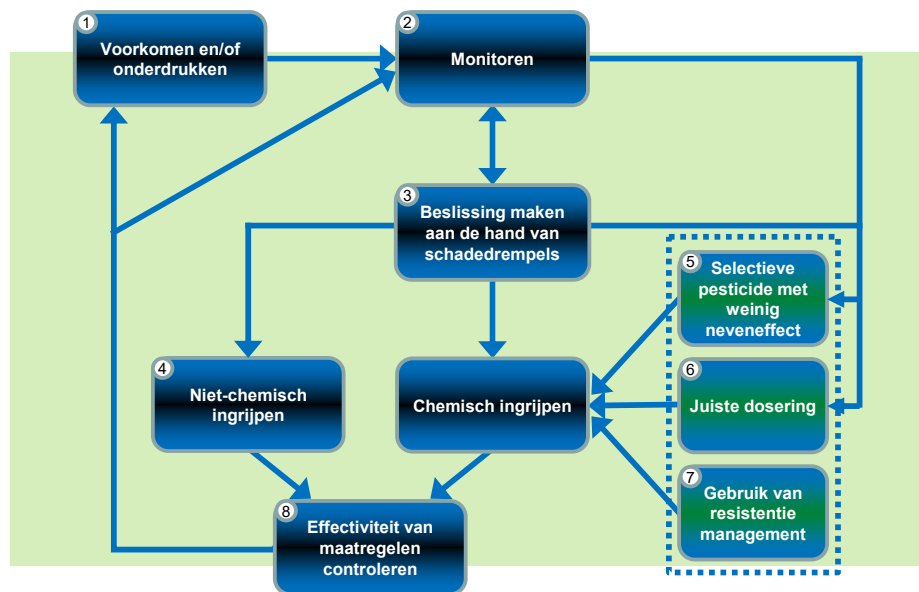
1 Voorkomen en/of onderdrukken

2 Monitoren

3 Beslissing maken aan de hand van schadedrempels

4 Niet-chemisch ingrijpen

Chemisch ingrijpen

5 Selectieve pesticide met weinig neveneffect

6 Juiste dosering

7 Gebruik van resistentie management

8 Effectiviteit van maatregelen controleren